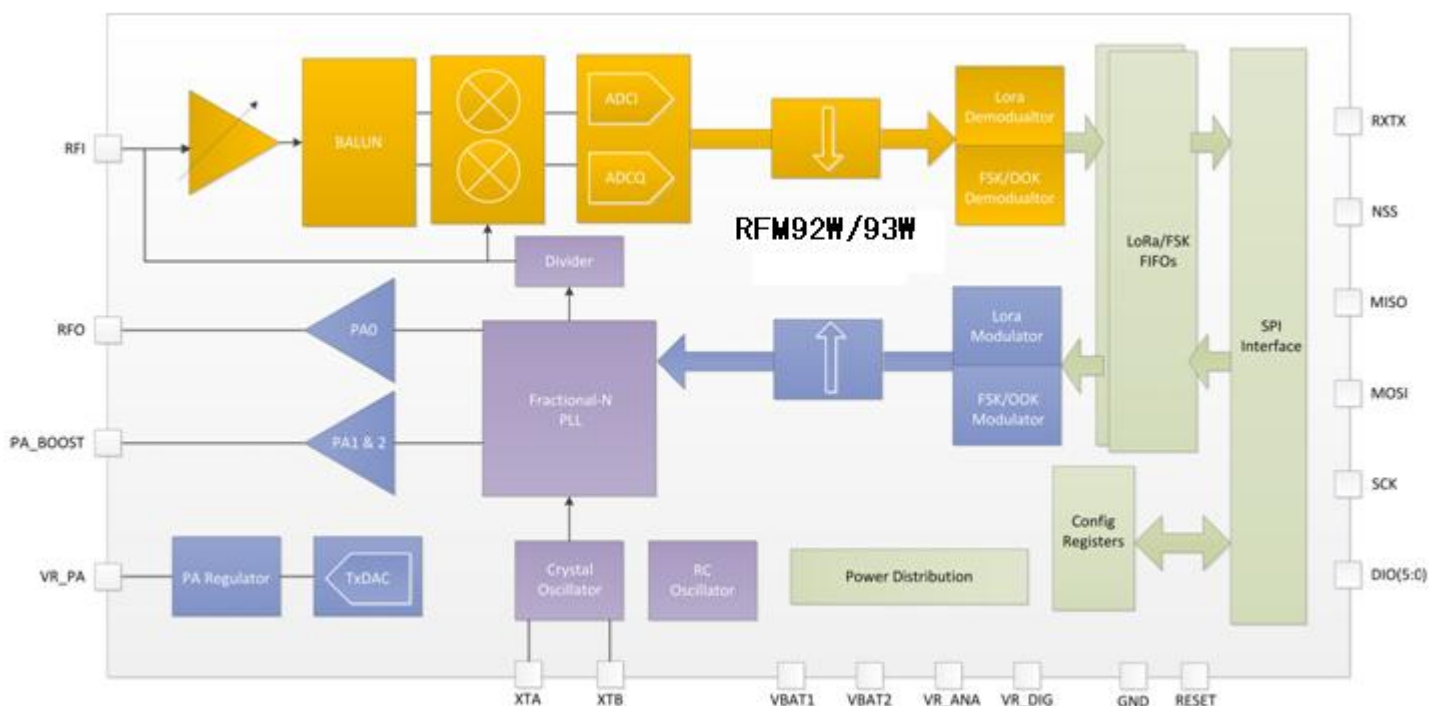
RFI

BALUN

ADCI

ADCQ

Lora Demodualtor

FSK/OOK Demodualtor

RFM92W/93W

LoRa/FSK FIFOs

SPI Interface

RXTX

NSS

MISO

MOSI

SCK

DIO(5:0)

Divider

RFO

PA0

PA_BOOST

PA1 & 2

Fractional-N PLL

Lora Modulator

FSK/OOK Modulator

Config Registers

VR_PA

PA Regulator

TxDAC

Crystal Oscillator

RC Oscillator

Power Distribution

XTA

XTB

VBAT1

VBAT2

VR_ANA

VR_DIG

GND

RESET